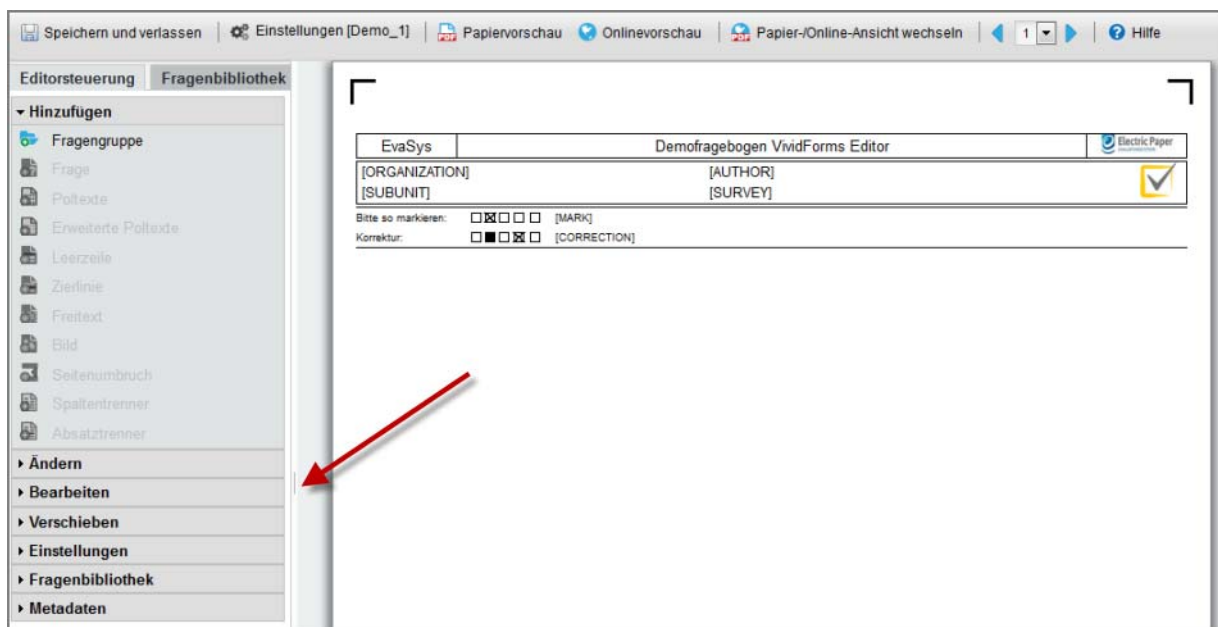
Speichern und verlassen | Einstellungen [Demo_1] | Papiervorschau | Onlinevorschau | Papier-/Online-Ansicht wechseln | 1 | Hilfe

Editorsteuerung | Fragenbibliothek

Hinzufügen
Fragengruppe
Frage
Poltexte
Erweiterte Poltexte
Leerzeile
Zierlinie
Freitext
Bild
Seitenumbruch
Spaltentrenner
Absatztrenner
Ändern
Bearbeiten
Verschieben
Einstellungen
Fragenbibliothek
Metadaten

| EvaSys | Demofragebogen VividForms Editor | Electric Paper |
|---|---|---|

[ORGANIZATION] [AUTHOR]
[SUBUNIT] [SURVEY]

Bitte so markieren: [MARK]
Korrektur: [CORRECTION]